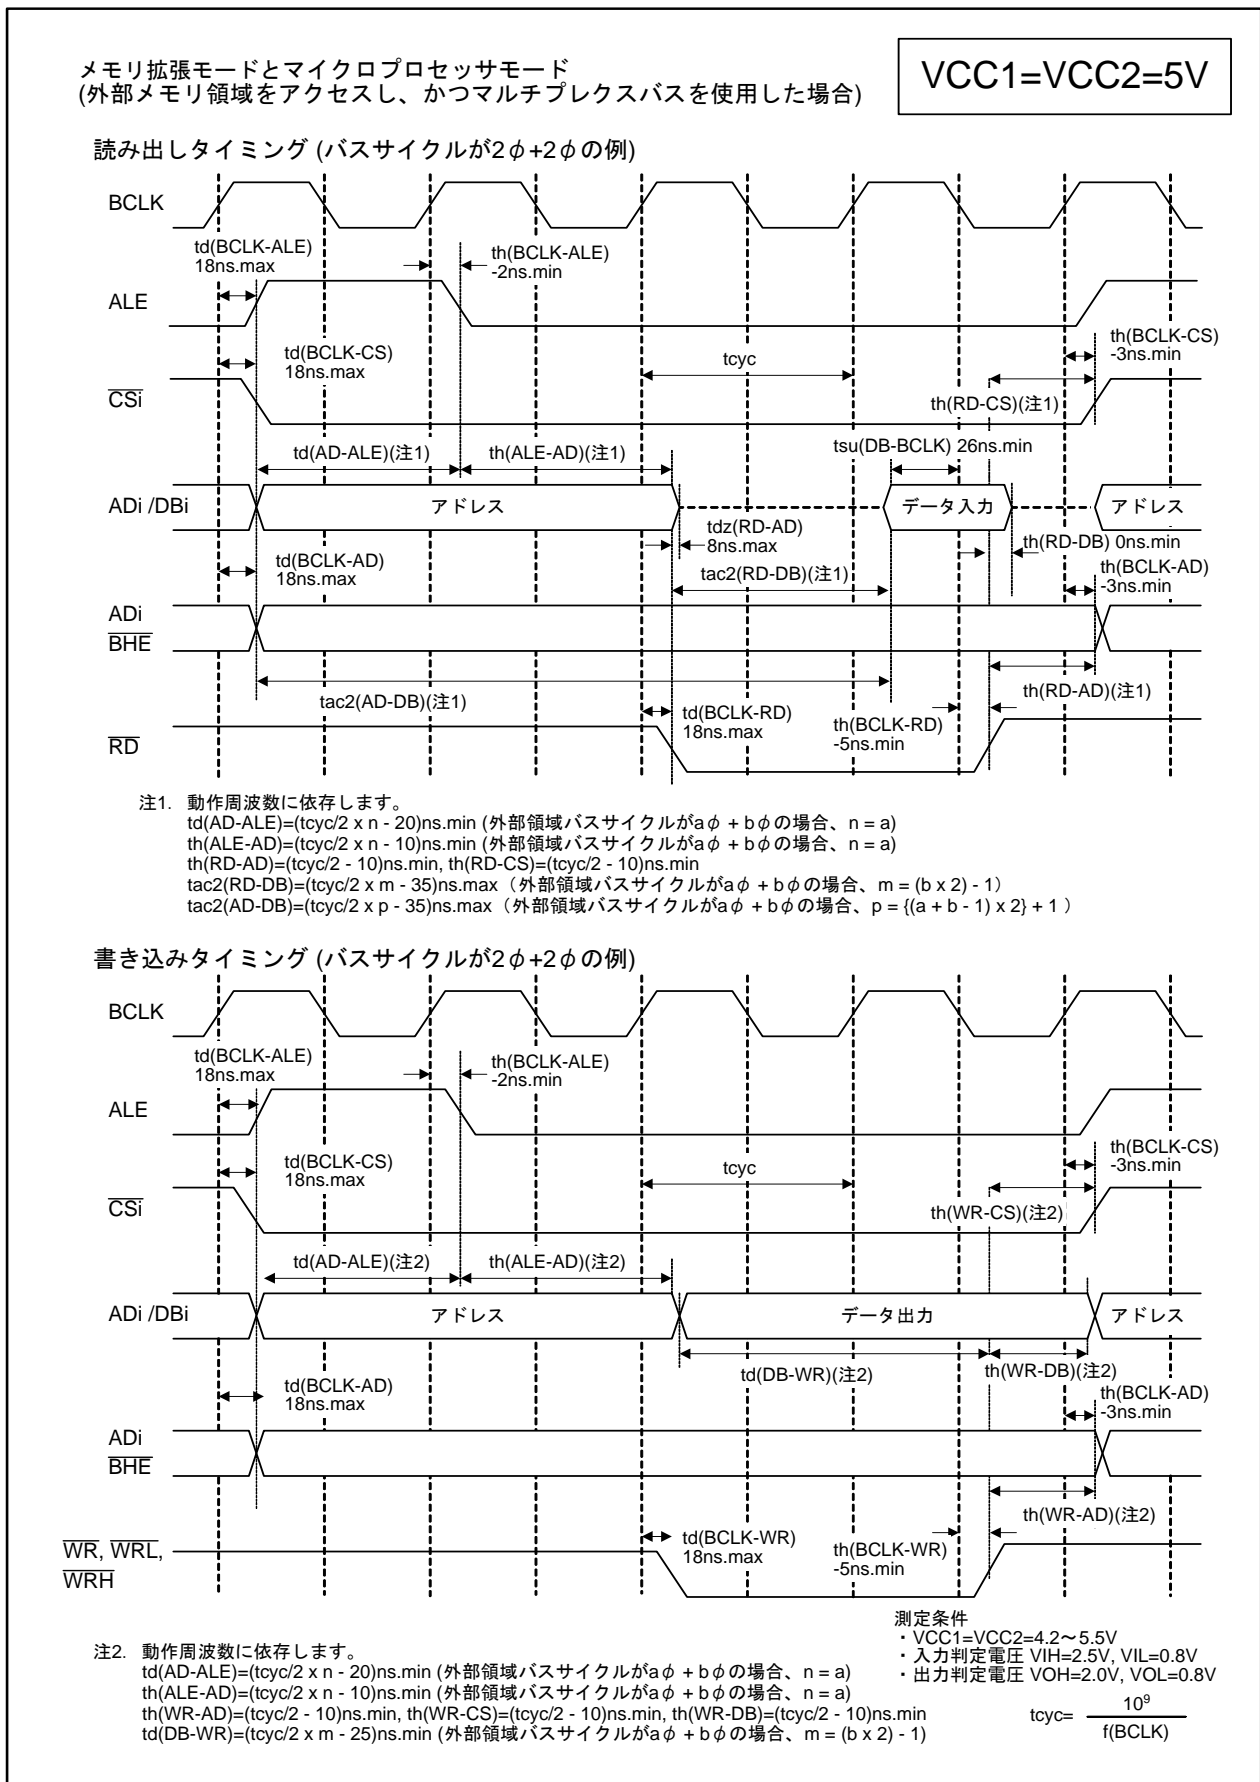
メモリ拡張モードとマイクロプロセッサモード
(外部メモリ領域をアクセスし、かつマルチプレクスバスを使用した場合)

VCC1=VCC2=5V

読み出しタイミング (バスサイクルが2$\phi$+2$\phi$の例)

BCLK

td(BCLK-ALE)
18ns.max

th(BCLK-ALE)
-2ns.min

ALE

td(BCLK-CS)
18ns.max

tcyc

th(BCLK-CS)
-3ns.min

$\overline{CSi}$

th(RD-CS)(注1)

td(AD-ALE)(注1)

th(ALE-AD)(注1)

tsu(DB-BCLK) 26ns.min

ADi /DBi

アドレス

データ入力

アドレス

tdz(RD-AD)
8ns.max

th(RD-DB) 0ns.min

td(BCLK-AD)
18ns.max

tac2(RD-DB)(注1)

th(BCLK-AD)
-3ns.min

ADi
$\overline{BHE}$

tac2(AD-DB)(注1)

th(RD-AD)(注1)

td(BCLK-RD)
18ns.max

th(BCLK-RD)
-5ns.min

$\overline{RD}$

注1. 動作周波数に依存します。
td(AD-ALE)=(tcyc/2 x n - 20)ns.min (外部領域バスサイクルがa$\phi$ + b$\phi$の場合、n = a)
th(ALE-AD)=(tcyc/2 x n - 10)ns.min (外部領域バスサイクルがa$\phi$ + b$\phi$の場合、n = a)
th(RD-AD)=(tcyc/2 - 10)ns.min, th(RD-CS)=(tcyc/2 - 10)ns.min
tac2(RD-DB)=(tcyc/2 x m - 35)ns.max（外部領域バスサイクルがa$\phi$ + b$\phi$の場合、m = (b x 2) - 1）
tac2(AD-DB)=(tcyc/2 x p - 35)ns.max（外部領域バスサイクルがa$\phi$ + b$\phi$の場合、p = {(a + b - 1) x 2} + 1 ）

書き込みタイミング (バスサイクルが2$\phi$+2$\phi$の例)

BCLK

td(BCLK-ALE)
18ns.max

th(BCLK-ALE)
-2ns.min

ALE

td(BCLK-CS)
18ns.max

tcyc

th(BCLK-CS)
-3ns.min

$\overline{CSi}$

th(WR-CS)(注2)

td(AD-ALE)(注2)

th(ALE-AD)(注2)

ADi /DBi

アドレス

データ出力

アドレス

td(DB-WR)(注2)

th(WR-DB)(注2)

td(BCLK-AD)
18ns.max

th(BCLK-AD)
-3ns.min

ADi
$\overline{BHE}$

th(WR-AD)(注2)

$\overline{WR}$, $\overline{WRL}$,
$\overline{WRH}$

td(BCLK-WR)
18ns.max

th(BCLK-WR)
-5ns.min

測定条件
・VCC1=VCC2=4.2～5.5V
・入力判定電圧 VIH=2.5V, VIL=0.8V
・出力判定電圧 VOH=2.0V, VOL=0.8V

注2. 動作周波数に依存します。
td(AD-ALE)=(tcyc/2 x n - 20)ns.min (外部領域バスサイクルがa$\phi$ + b$\phi$の場合、n = a)
th(ALE-AD)=(tcyc/2 x n - 10)ns.min (外部領域バスサイクルがa$\phi$ + b$\phi$の場合、n = a)
th(WR-AD)=(tcyc/2 - 10)ns.min, th(WR-CS)=(tcyc/2 - 10)ns.min, th(WR-DB)=(tcyc/2 - 10)ns.min
td(DB-WR)=(tcyc/2 x m - 25)ns.min (外部領域バスサイクルがa$\phi$ + b$\phi$の場合、m = (b x 2) - 1)

tcyc= $\frac{10^9}{f(BCLK)}$